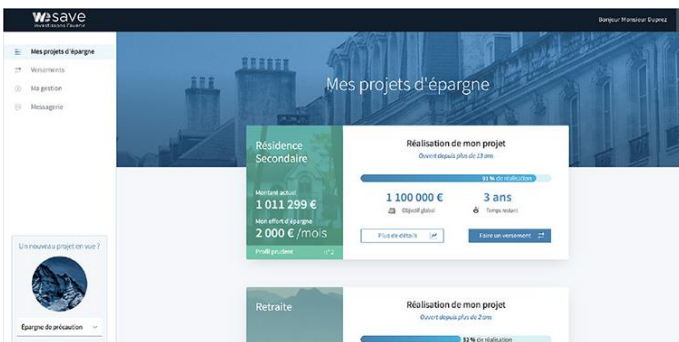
Wesave
Investissons l'avenir

Bonjour Monsieur Duprez

Mes projets d'épargne
Versements
Ma gestion
Messagerie

Mes projets d'épargne

Résidence Secondaire

Montant actuel
1 011 299 €
Mon effort d'épargne
2 000 € /mois
Profil prudent
n°2

Réalisation de mon projet
Ouvert depuis plus de 13 ans

91 % de réalisation

1 100 000 €
Objectif global

3 ans
Temps restant

Plus de détails

Faire un versement

Un nouveau projet en vue ?

Épargne de précaution

Retraite

Réalisation de mon projet
Ouvert depuis plus de 2 ans

52 % de réalisation